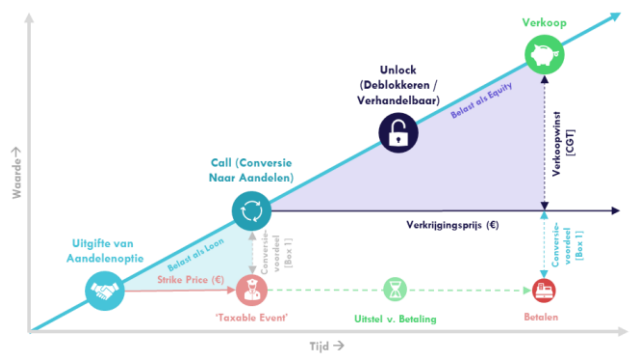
Verkoop

Unlock (Deblokkeren / Verhandelbaar)

Belast als Equity

Verkoopwinst [CGT]

Waarde →

Call (Conversie Naar Aandelen)

Verkrijgingsprijs (€)

Uitgifte van Aandelenoptie

Belast als Loon

Conversievoordeel [Box 1]

Conversievoordeel [Box 1]

Strike Price (€)

'Taxable Event'

Uitstel v. Betaling

Betalen

Tijd →